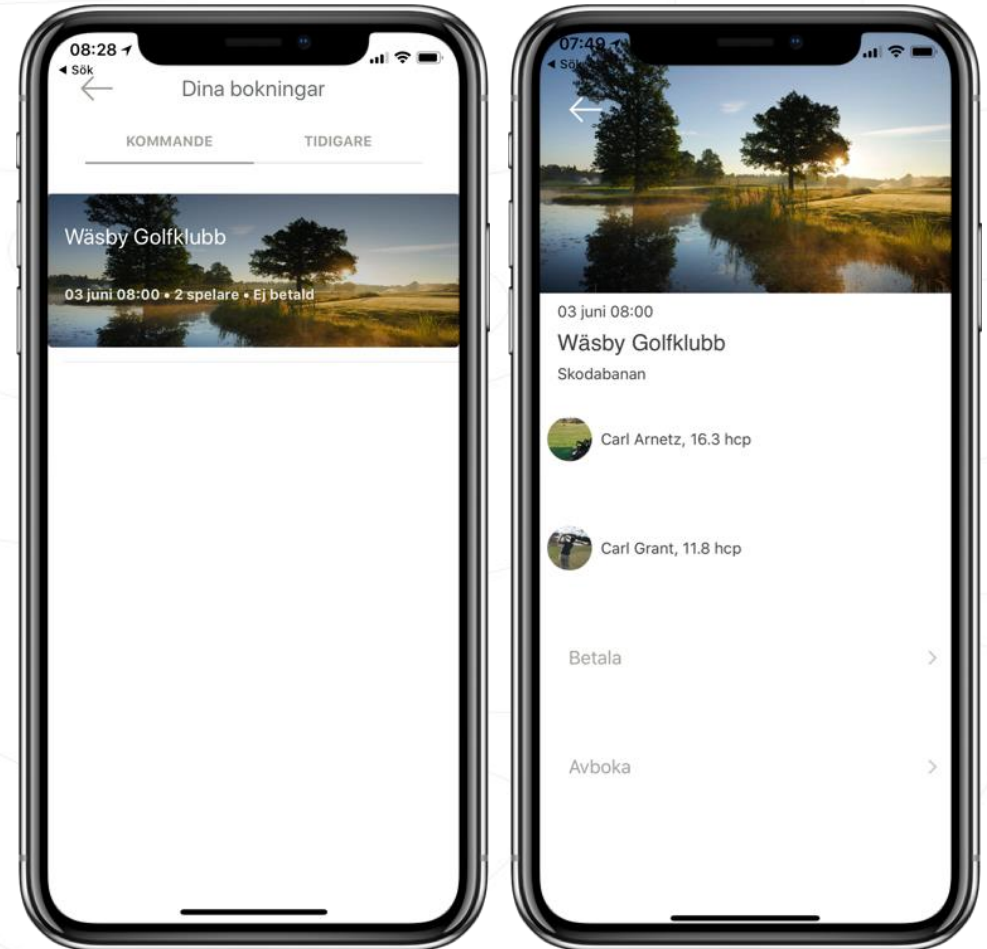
08:28
◂ Sök
Dina bokningar
KOMMANDE
TIDIGARE
Wäsby Golfklubb
03 juni 08:00 • 2 spelare • Ej betald

07:49
◂ Sök
03 juni 08:00
Wäsby Golfklubb
Skodabanan
Carl Arnetz, 16.3 hcp
Carl Grant, 11.8 hcp
Betala
Avboka